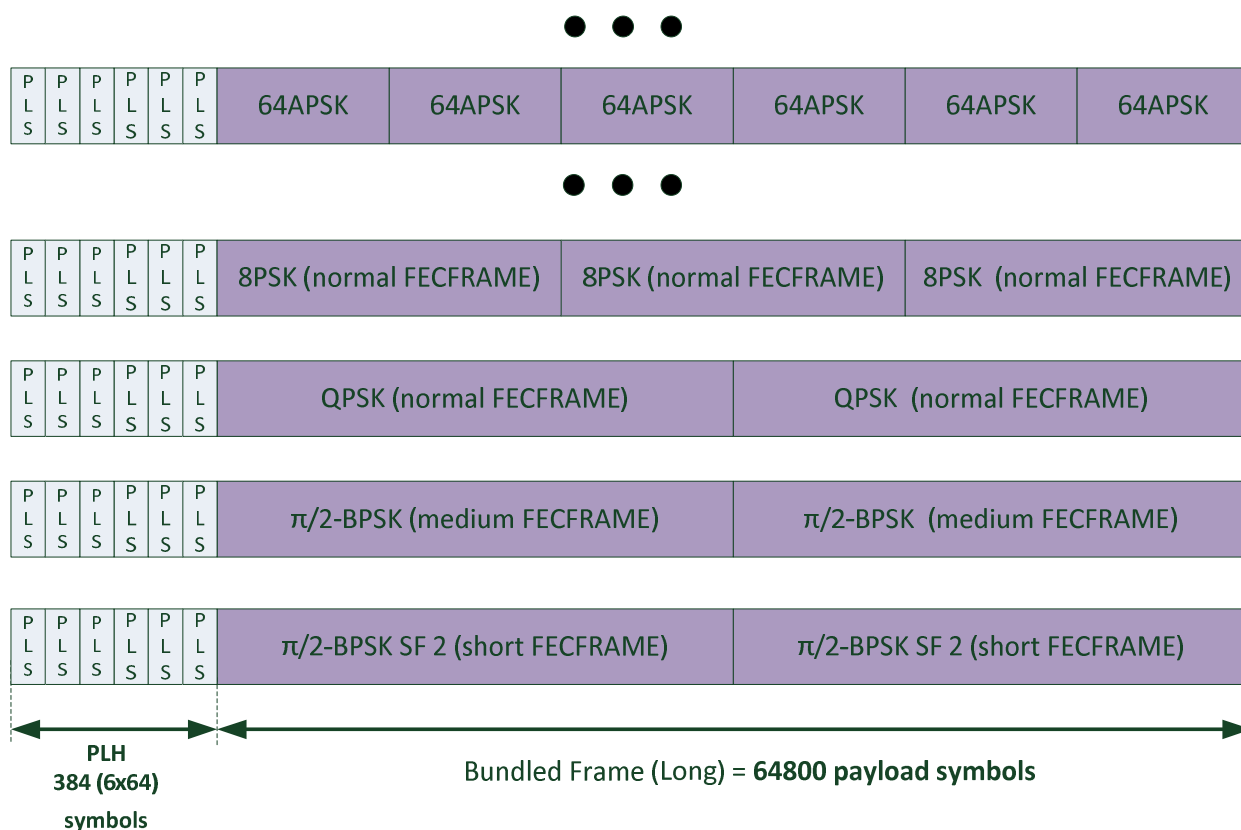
PLS PLS PLS PLS PLS PLS 64APSK 64APSK 64APSK 64APSK 64APSK 64APSK

PLS PLS PLS PLS PLS PLS 8PSK (normal FECFRAME) 8PSK (normal FECFRAME) 8PSK (normal FECFRAME)

PLS PLS PLS PLS PLS PLS QPSK (normal FECFRAME) QPSK (normal FECFRAME)

PLS PLS PLS PLS PLS PLS π/2-BPSK (medium FECFRAME) π/2-BPSK (medium FECFRAME)

PLS PLS PLS PLS PLS PLS π/2-BPSK SF 2 (short FECFRAME) π/2-BPSK SF 2 (short FECFRAME)

PLH
384 (6x64)
symbols

Bundled Frame (Long) = 64800 payload symbols